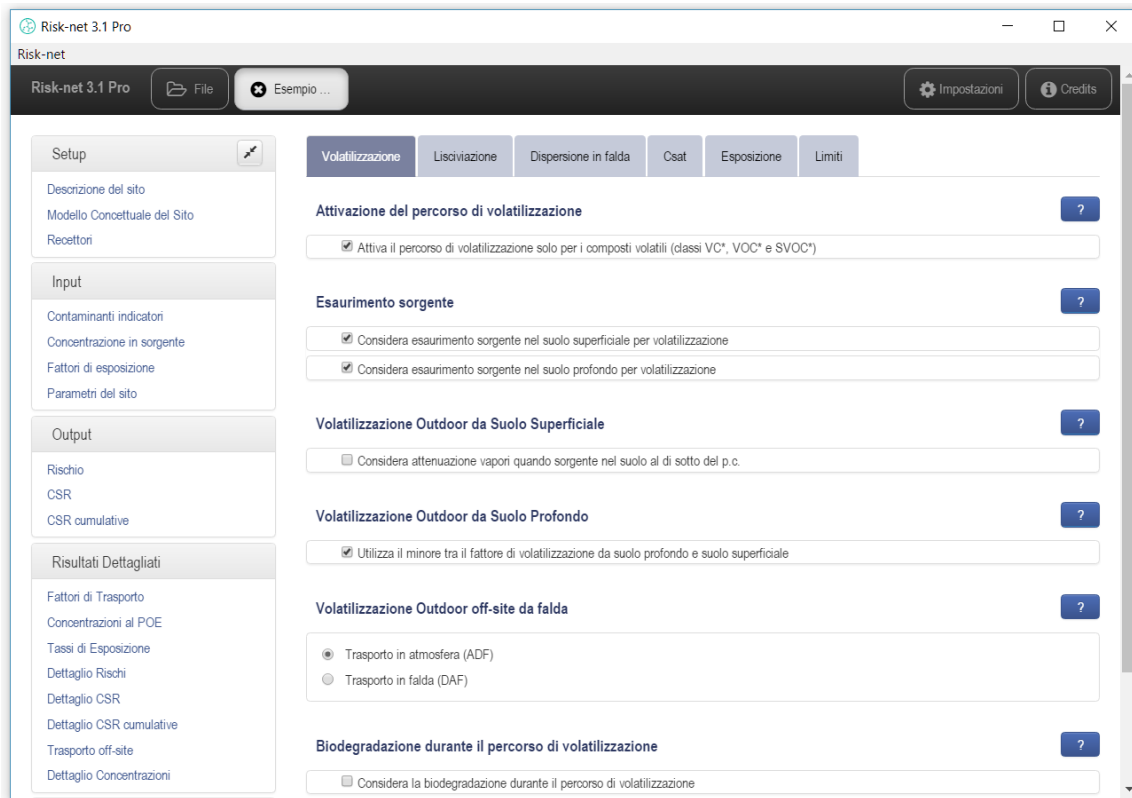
Risk-net 3.1 Pro
Risk-net

Risk-net 3.1 Pro
File
Esempio ...
Impostazioni
Credits

Setup
Descrizione del sito
Modello Concettuale del Sito
Recettori

Input
Contaminanti indicatori
Concentrazione in sorgente
Fattori di esposizione
Parametri del sito

Output
Rischio
CSR
CSR cumulative

Risultati Dettagliati
Fattori di Trasporto
Concentrazioni al POE
Tassi di Esposizione
Dettaglio Rischi
Dettaglio CSR
Dettaglio CSR cumulative
Trasporto off-site
Dettaglio Concentrazioni

Volatilizzazione
Lisciviazione
Dispersione in falda
Csat
Esposizione
Limiti

Attivazione del percorso di volatilizzazione
?
☑ Attiva il percorso di volatilizzazione solo per i composti volatili (classi VC*, VOC* e SVOC*)

Esaurimento sorgente
?
☑ Considera esaurimento sorgente nel suolo superficiale per volatilizzazione
☑ Considera esaurimento sorgente nel suolo profondo per volatilizzazione

Volatilizzazione Outdoor da Suolo Superficiale
?
☐ Considera attenuazione vapori quando sorgente nel suolo al di sotto del p.c.

Volatilizzazione Outdoor da Suolo Profondo
?
☑ Utilizza il minore tra il fattore di volatilizzazione da suolo profondo e suolo superficiale

Volatilizzazione Outdoor off-site da falda
?
◉ Trasporto in atmosfera (ADF)
○ Trasporto in falda (DAF)

Biodegradazione durante il percorso di volatilizzazione
?
☐ Considera la biodegradazione durante il percorso di volatilizzazione